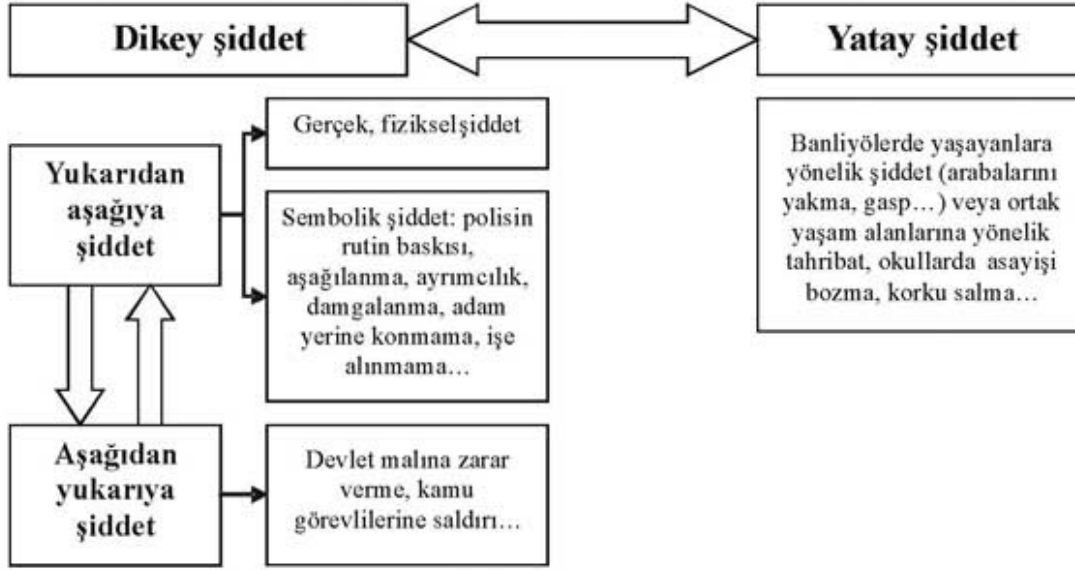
Dikey şiddet

Yatay şiddet

Yukarıdan aşağıya şiddet

Gerçek, fizikselşiddet

Sembolik şiddet: polisin rutin baskısı, aşağılanma, ayrımcılık, damgalanma, adam yerine konmama, işe alınmama…

Banliyölerde yaşayanlara yönelik şiddet (arabalarını yakma, gasp…) veya ortak yaşam alanlarına yönelik tahribat, okullarda asayişi bozma, korku salma…

Aşağıdan yukarıya şiddet

Devlet malına zarar verme, kamu görevlilerine saldırı…